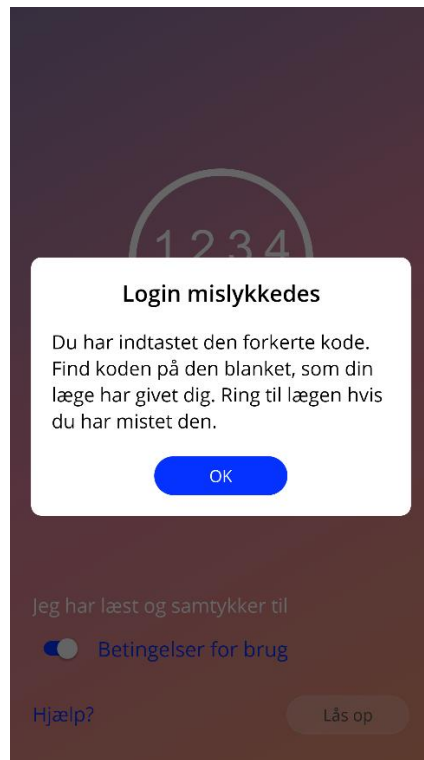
1234

Login mislykkedes

Du har indtastet den forkerte kode. Find koden på den blanket, som din læge har givet dig. Ring til lægen hvis du har mistet den.

OK

Jeg har læst og samtykker til

Betingelser for brug

Hjælp?

Lås op